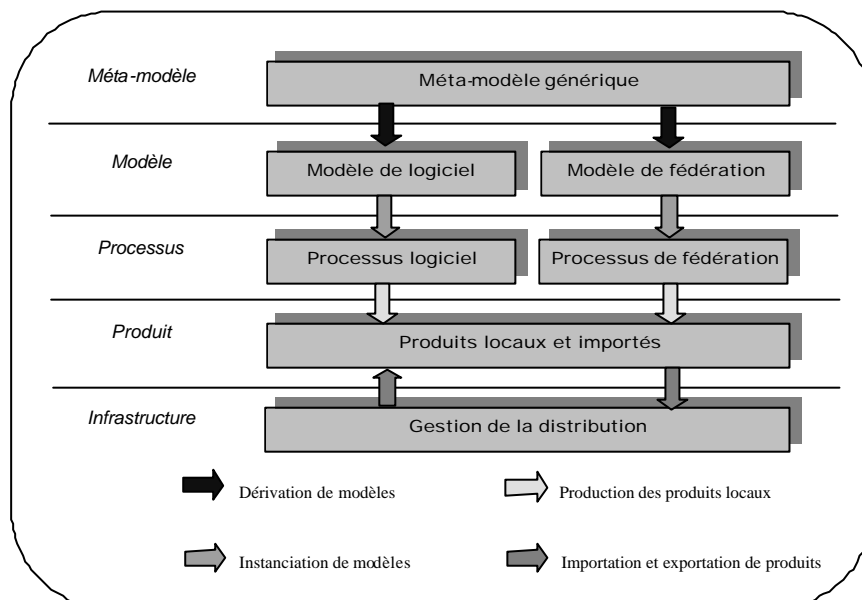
Méta-modèle

Méta-modèle générique

Modèle

Modèle de logiciel

Modèle de fédération

Processus

Processus logiciel

Processus de fédération

Produit

Produits locaux et importés

Infrastructure

Gestion de la distribution

Dérivation de modèles

Production des produits locaux

Instanciation de modèles

Importation et exportation de produits